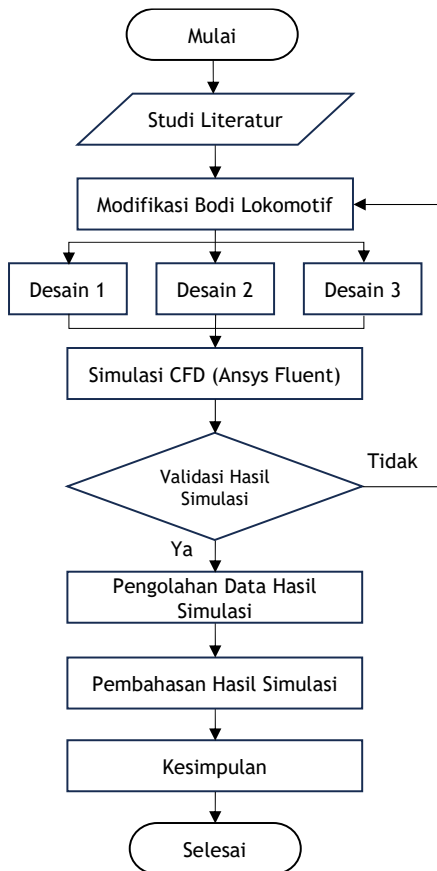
Mulai

Studi Literatur

Modifikasi Bodi Lokomotif

Desain 1

Desain 2

Desain 3

Simulasi CFD (Ansys Fluent)

Validasi Hasil Simulasi

Tidak

Ya

Pengolahan Data Hasil Simulasi

Pembahasan Hasil Simulasi

Kesimpulan

Selesai